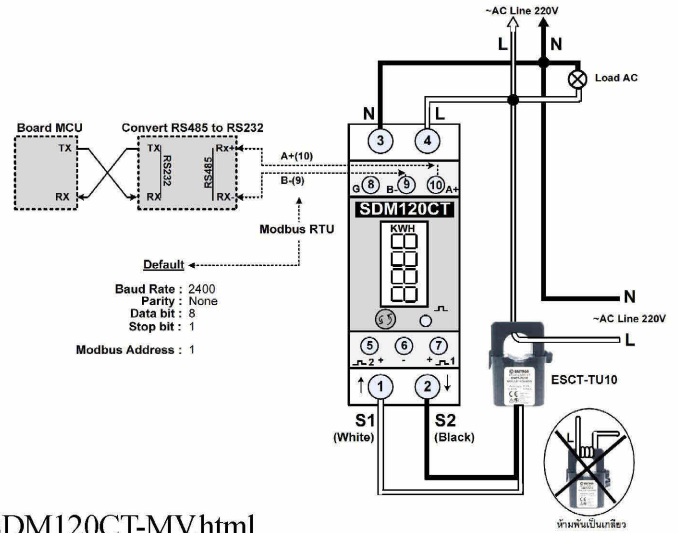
~AC Line 220V
L
N
Load AC
N
L
3
4
Board MCU
Convert RS485 to RS232
TX
RX
TX
RX
RS232
RS485
Rx+
Rx-
A+(10)
B-(9)
G 8
B- 9
10 A+
SDM120CT
KWH
Modbus RTU
Default
Baud Rate : 2400
Parity : None
Data bit : 8
Stop bit : 1
Modbus Address : 1
N
~AC Line 220V
L
5
6
7
2 +
-
+ 1
1
2
ESCT-TU10
S1
(White)
S2
(Black)
DM120CT-MV.html
ห้ามพันเป็นเกลียว